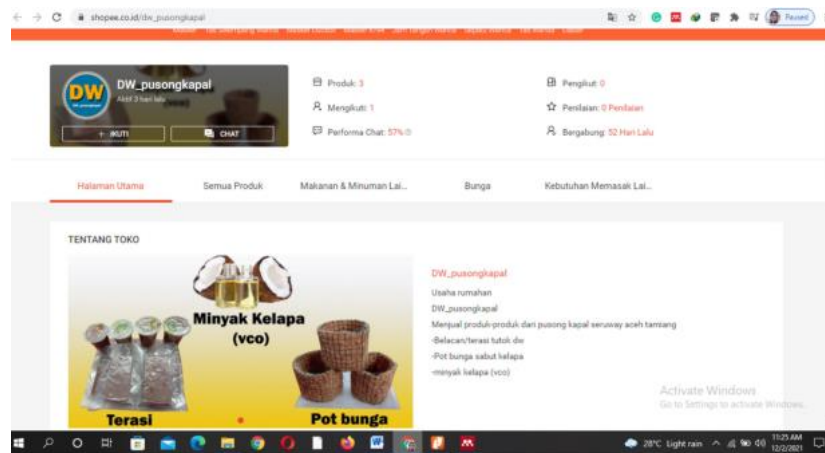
shopee.co.id/dw_pusongkapal

Paused

DW

DW_pusongkapal
Aktif 3 hari lalu

+ IKUTI
CHAT

Produk: 3
Mengikuti: 1
Performa Chat: 57%

Pengikut: 0
Penilaian: 0 Penilaian
Bergabung: 52 Hari Lalu

Halaman Utama
Semua Produk
Makanan & Minuman Lai...
Bunga
Kebutuhan Memasak Lai...

TENTANG TOKO

Minyak Kelapa (vco)
Terasi
Pot bunga

DW_pusongkapal
Usaha rumahan
DW_pusongkapal
Menjual produk-produk dari pusong kapal seruway aceh tamiang
-Belacan/terasi tutok dw
-Pot bunga sabut kelapa
-minyak kelapa (vco)

Activate Windows
Go to Settings to activate Windows.

28°C Light rain
11:25 AM
12/2/2021